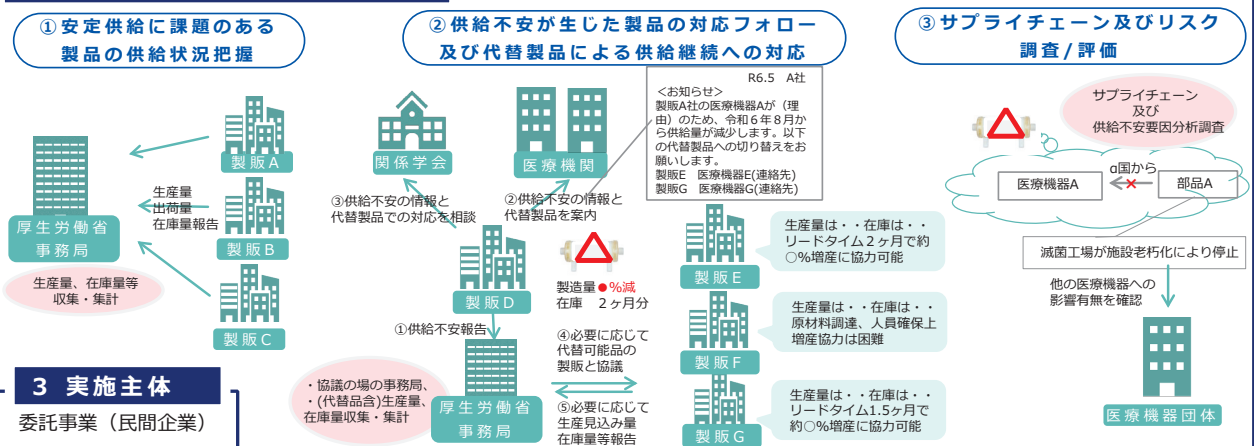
①安定供給に課題のある製品の供給状況把握

製販A

製販B

製販C

生産量
出荷量
在庫量報告

厚生労働省
事務局

生産量、在庫量等
収集・集計

②供給不安が生じた製品の対応フォロー及び代替製品による供給継続への対応

R6.5 A社
＜お知らせ＞
製販A社の医療機器Aが（理由）のため、令和６年８月から供給量が減少します。以下の代替製品への切り替えをお願いします。
製販E 医療機器E(連絡先)
製販G 医療機器G(連絡先)

関係学会

医療機関

③供給不安の情報と代替製品での対応を相談

②供給不安の情報と代替製品を案内

製販D

製造量●%減
在庫 2ヶ月分

①供給不安報告

厚生労働省
事務局

・協議の場の事務局、
・(代替品含)生産量、在庫量収集・集計

④必要に応じて代替可能品の製販と協議

⑤必要に応じて生産見込み量在庫量等報告

製販E

生産量は・・在庫は・・
リードタイム２ヶ月で約○%増産に協力可能

製販F

生産量は・・在庫は・・
原材料調達、人員確保上増産協力は困難

製販G

生産量は・・在庫は・・
リードタイム1.5ヶ月で約○%増産に協力可能

③サプライチェーン及びリスク調査/評価

サプライチェーン
及び
供給不安要因分析調査

医療機器A

α国から

部品A

滅菌工場が施設老朽化により停止

他の医療機器への影響有無を確認

医療機器団体

3 実施主体

委託事業（民間企業）